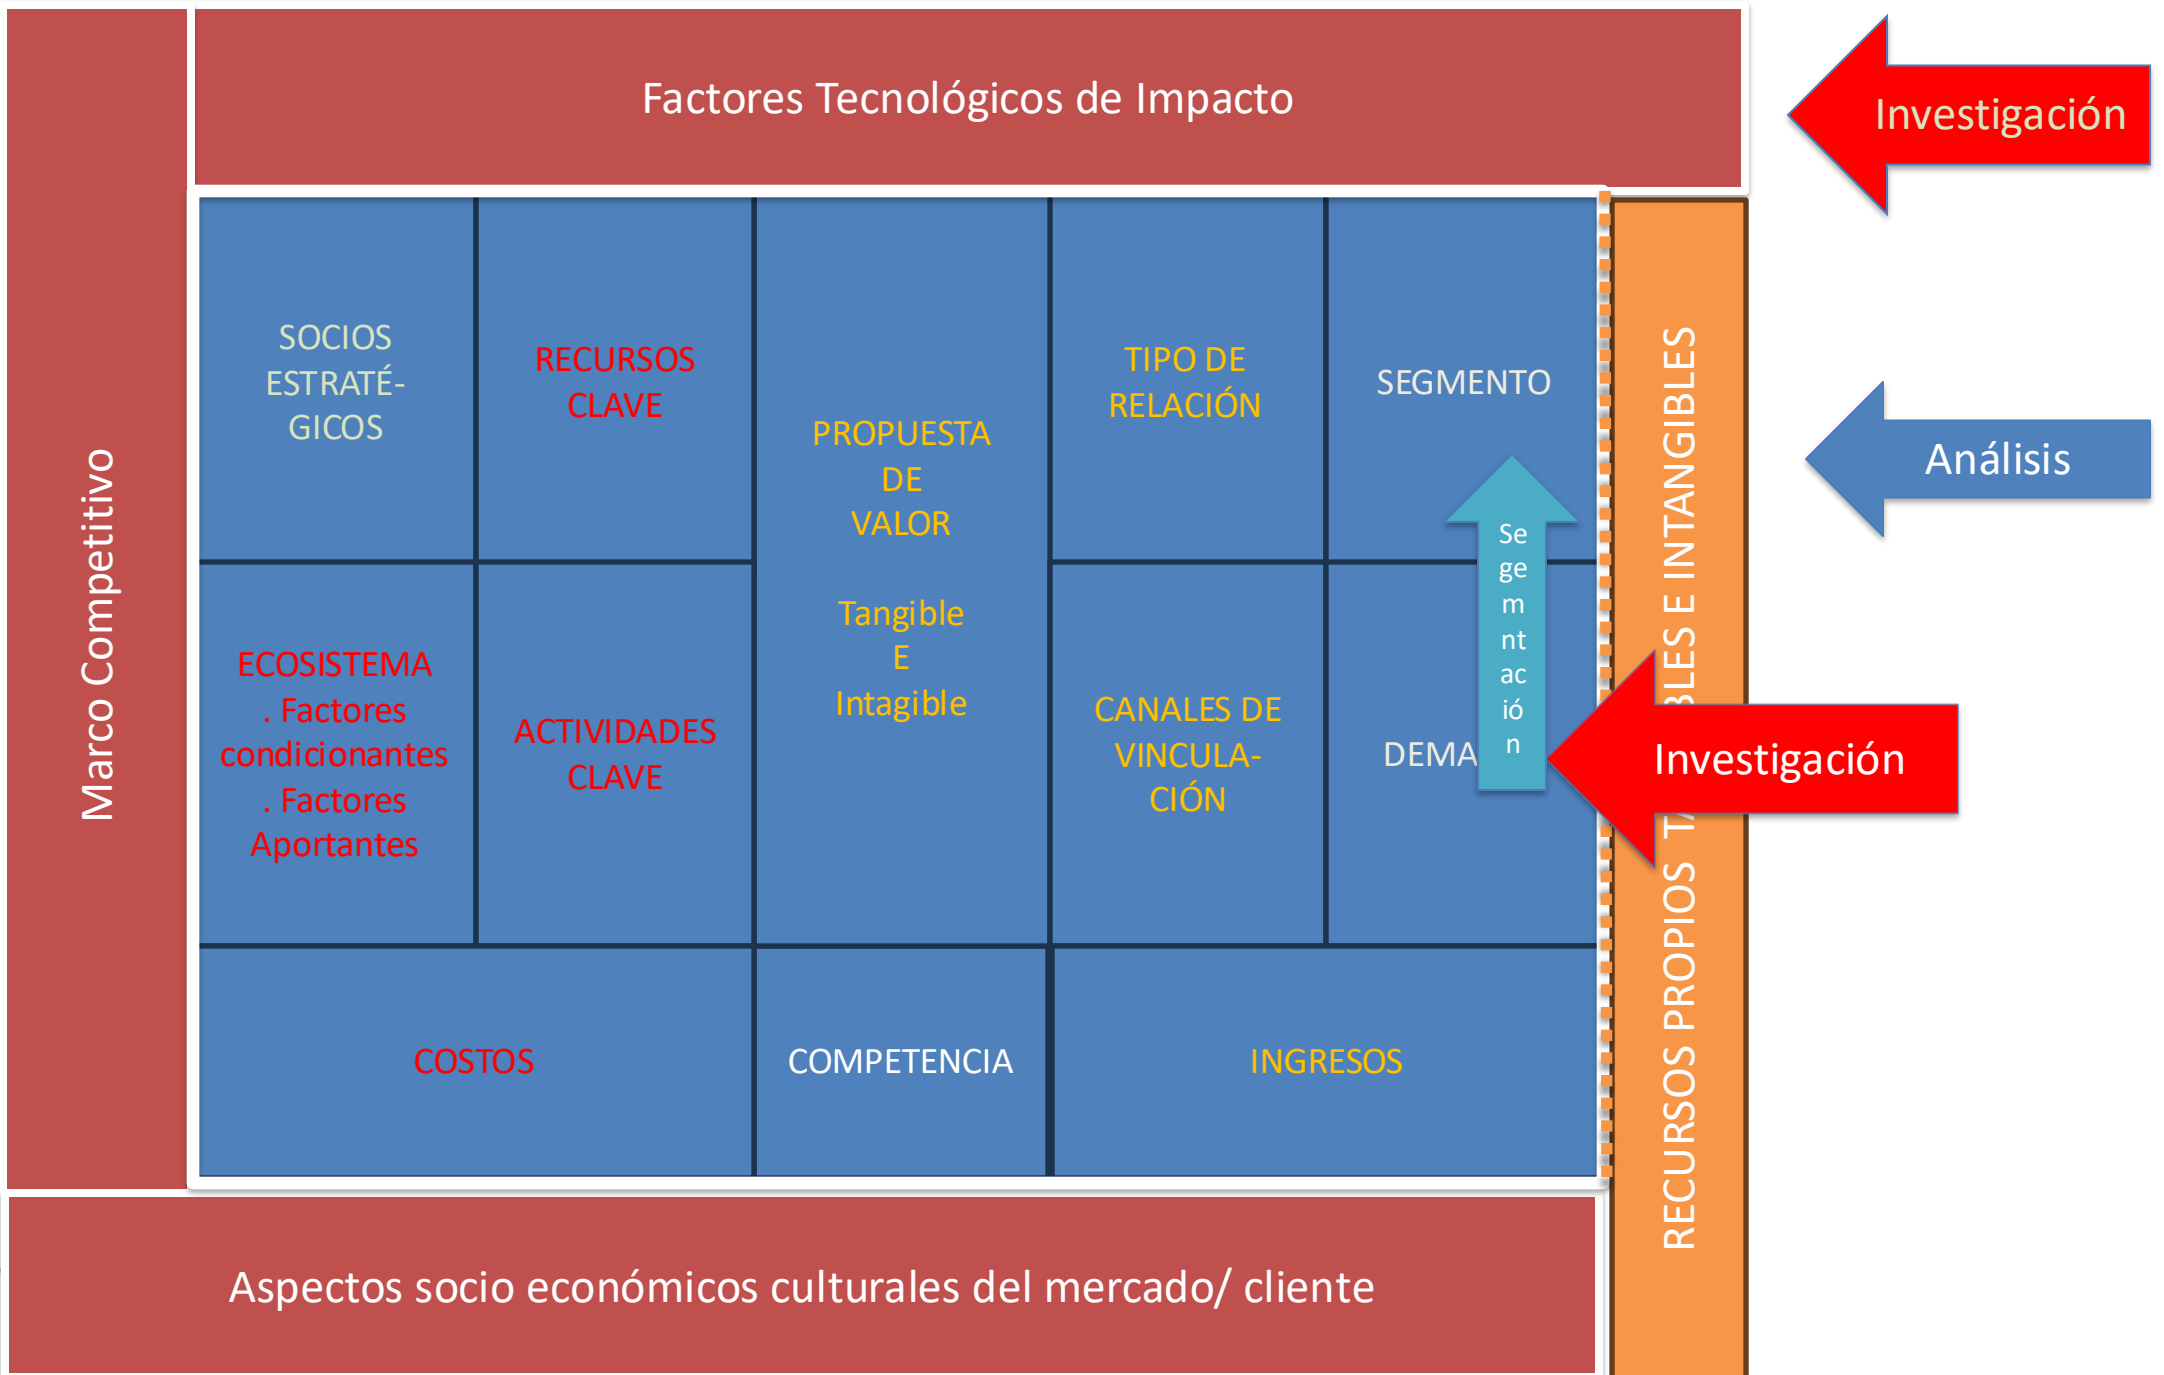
Factores Tecnológicos de Impacto

Investigación

Marco Competitivo

SOCIOS ESTRATÉGICOS

RECURSOS CLAVE

PROPUESTA DE VALOR

Tangible E Intagible

TIPO DE RELACIÓN

SEGMENTO

Análisis

Segementación

ECOSISTEMA
. Factores condicionantes
. Factores Aportantes

ACTIVIDADES CLAVE

CANALES DE VINCULACIÓN

DEMA

Investigación

RECURSOS PROPIOS T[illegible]BLES E INTANGIBLES

COSTOS

COMPETENCIA

INGRESOS

Aspectos socio económicos culturales del mercado/ cliente